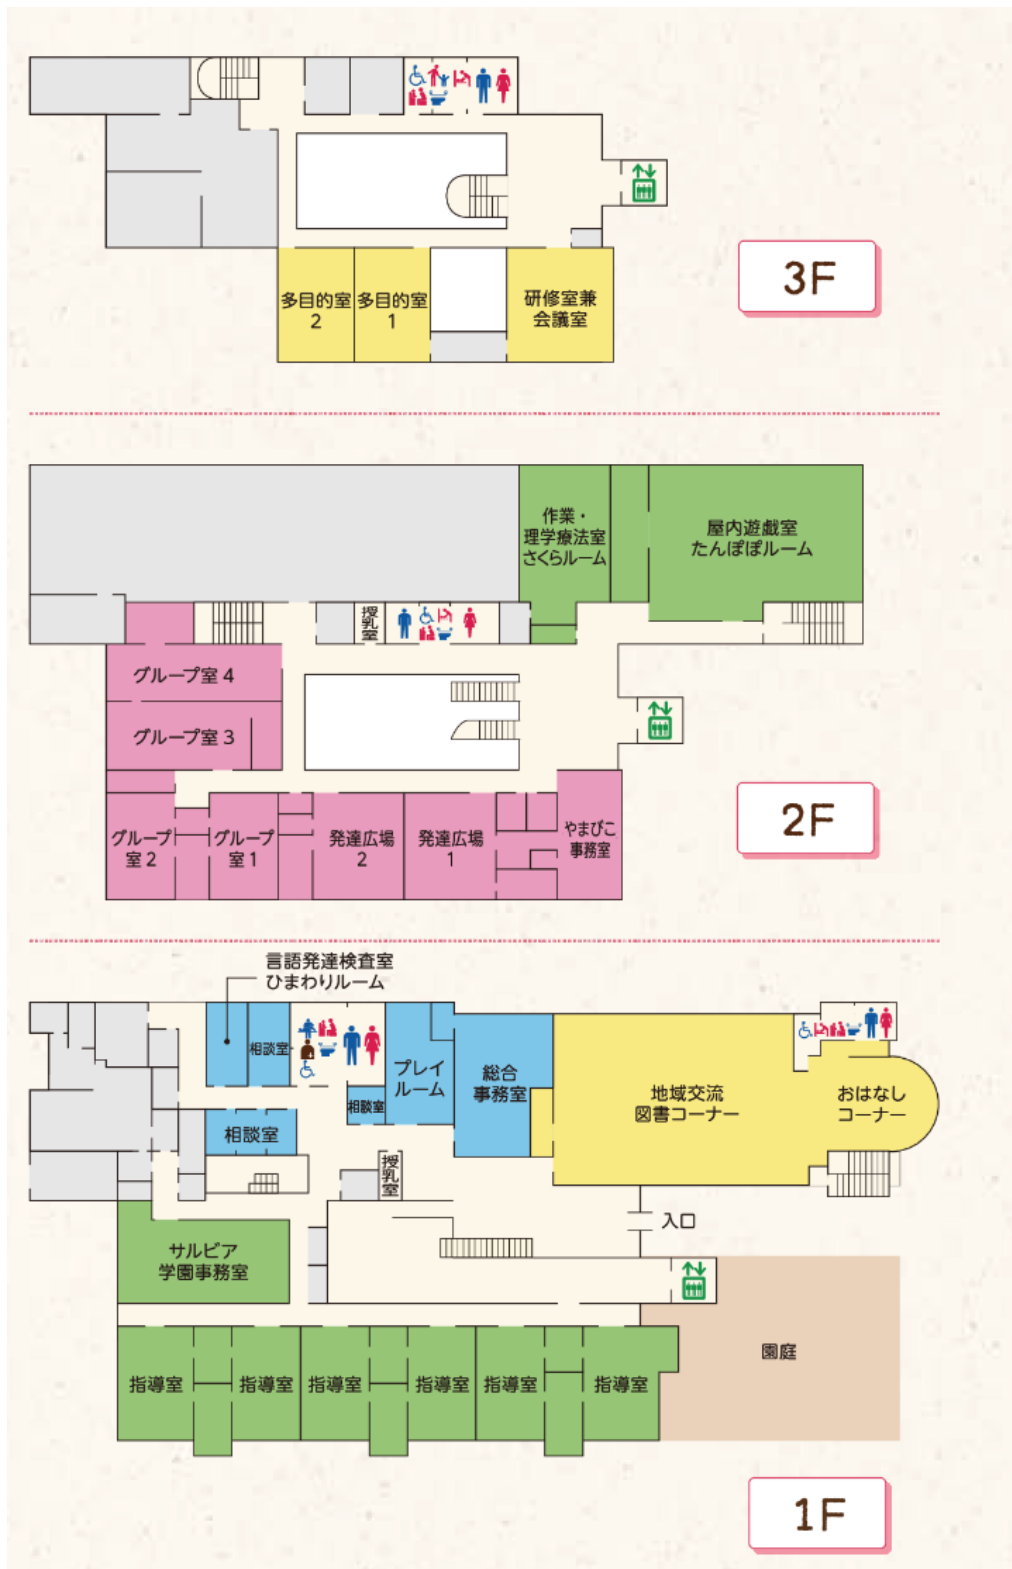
多目的室 2
多目的室 1
研修室兼 会議室
3F

作業・理学療法室 さくらルーム
屋内遊戯室 たんぽぽルーム
授乳室
グループ室 4
グループ室 3
グループ室 2
グループ室 1
発達広場 2
発達広場 1
やまびこ 事務室
2F

言語発達検査室 ひまわりルーム
相談室
プレイルーム
相談室
総合事務室
地域交流 図書コーナー
おはなし コーナー
相談室
授乳室
入口
サルビア 学園事務室
指導室
指導室
指導室
指導室
指導室
指導室
園庭
1F